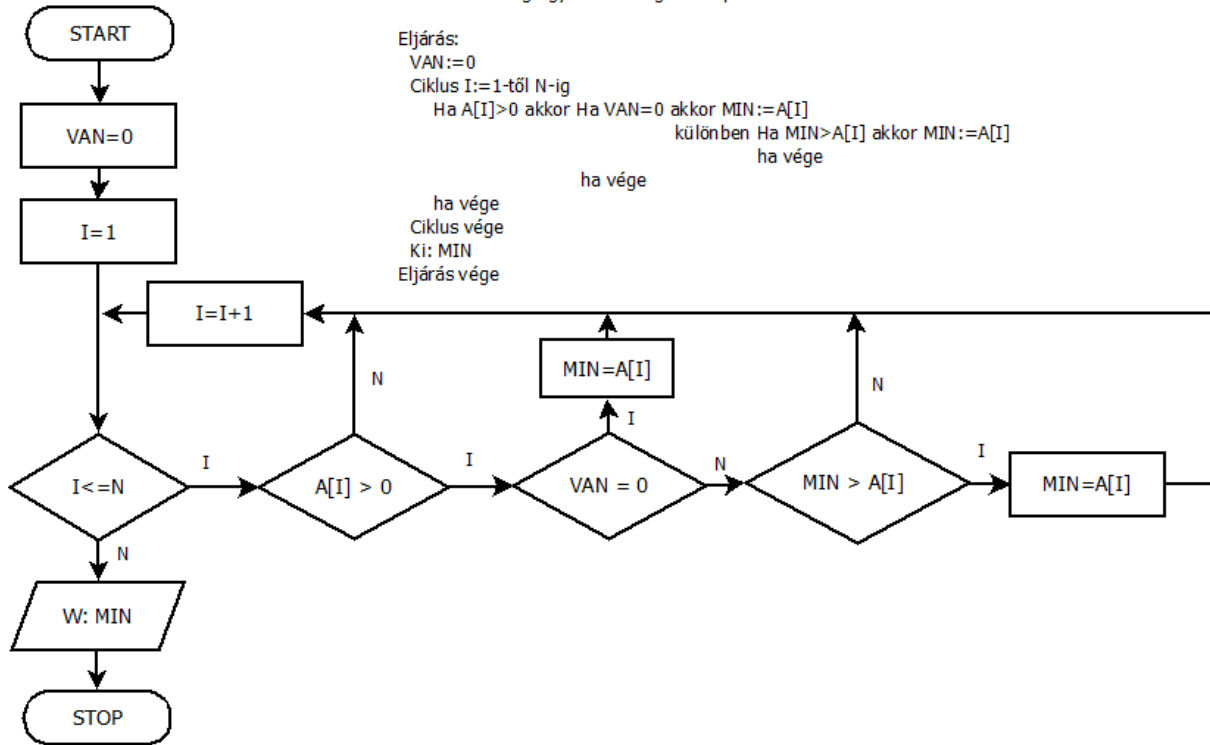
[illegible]

START

VAN=0

I=1

Eljárás:
VAN:=0
Ciklus I:=1-től N-ig
Ha A[I]>0 akkor Ha VAN=0 akkor MIN:=A[I]
különben Ha MIN>A[I] akkor MIN:=A[I]
ha vége
ha vége
ha vége
Ciklus vége
Ki: MIN
Eljárás vége

I=I+1

N

MIN=A[I]

I

N

I<=N

I

A[I] > 0

I

VAN = 0

N

MIN > A[I]

I

MIN=A[I]

N

W: MIN

STOP